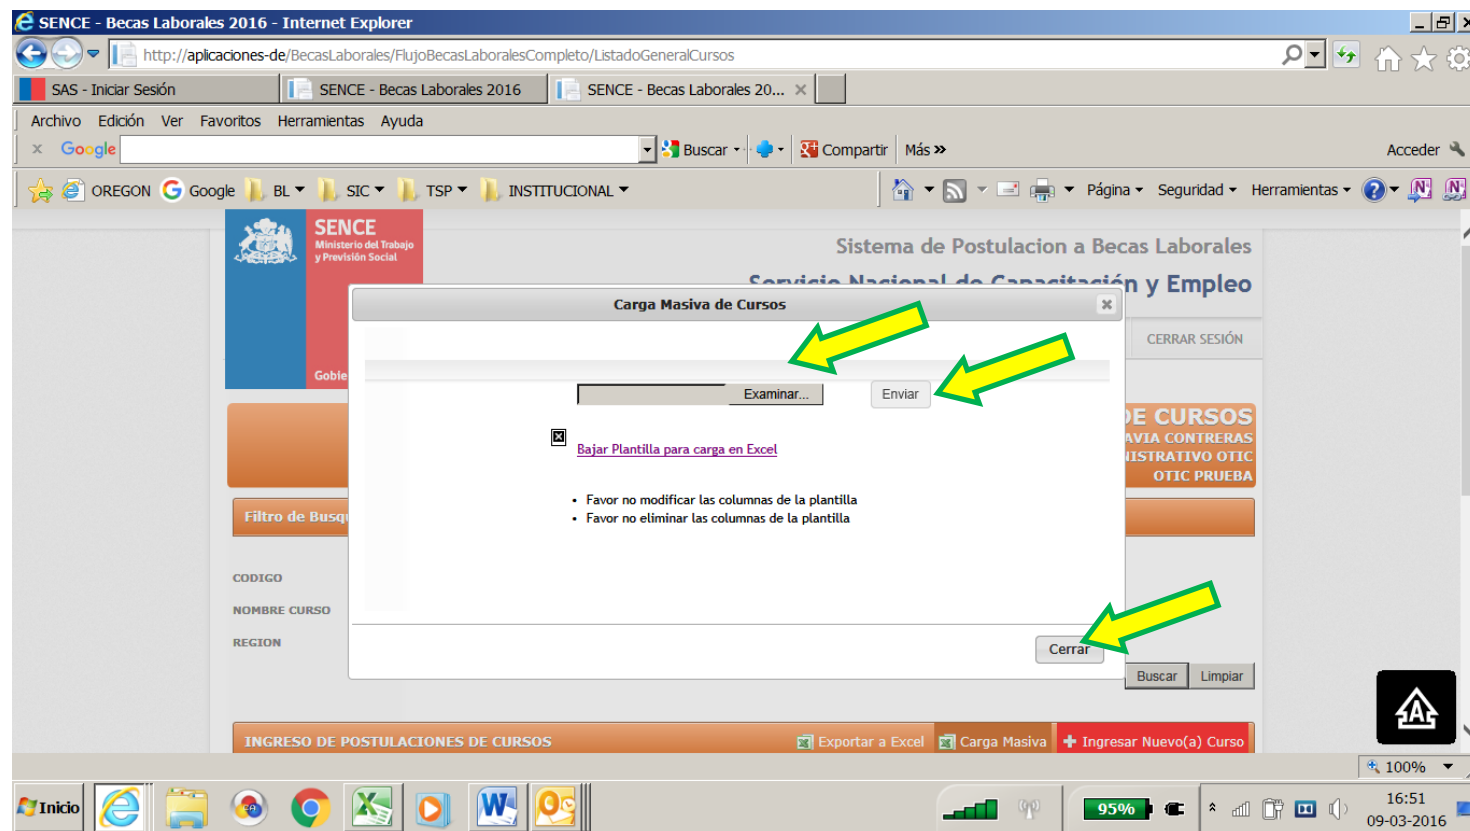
SENCE - Becas Laborales 2016 - Internet Explorer

http://aplicaciones-de/BecasLaborales/FlujoBecasLaboralesCompleto/ListadoGeneralCursos

SAS - Iniciar Sesión | SENCE - Becas Laborales 2016 | SENCE - Becas Laborales 20...

Archivo Edición Ver Favoritos Herramientas Ayuda

Google Buscar Compartir Más »  Acceder

OREGON Google BL SIC TSP INSTITUCIONAL  Página Seguridad Herramientas

SENCE
Ministerio del Trabajo y Previsión Social

Gobie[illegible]

Sistema de Postulacion a Becas Laborales
Servicio Nacional de Capacitación y Empleo

CERRAR SESIÓN

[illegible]E CURSOS
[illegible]AVIA CONTRERAS
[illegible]ISTRATIVO OTIC
OTIC PRUEBA

Filtro de Busq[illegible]

CODIGO
NOMBRE CURSO
REGION

Buscar Limpiar

Carga Masiva de Cursos

Examinar... Enviar

Bajar Plantilla para carga en Excel

• Favor no modificar las columnas de la plantilla
• Favor no eliminar las columnas de la plantilla

Cerrar

INGRESO DE POSTULACIONES DE CURSOS  Exportar a Excel  Carga Masiva  Ingresar Nuevo(a) Curso

100%

Inicio  95%  16:51 09-03-2016